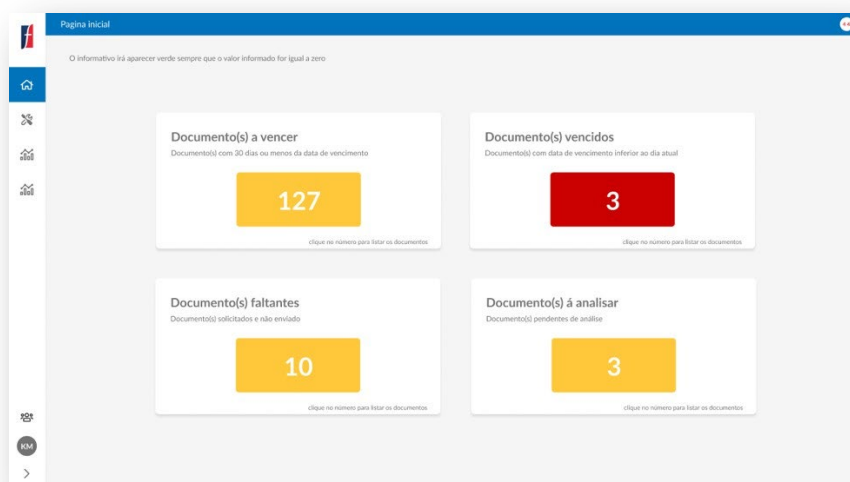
Pagina Inicial

O informativo irá aparecer verde sempre que o valor informado for igual a zero

Documento(s) a vencer
Documento(s) com 30 dias ou menos da data de vencimento
127
clique no número para listar os documentos

Documento(s) vencidos
Documento(s) com data de vencimento inferior ao dia atual
3
clique no número para listar os documentos

Documento(s) faltantes
Documento(s) solicitados e não enviado
10
clique no número para listar os documentos

Documento(s) á analisar
Documento(s) pendentes de análise
3
clique no número para listar os documentos

KM